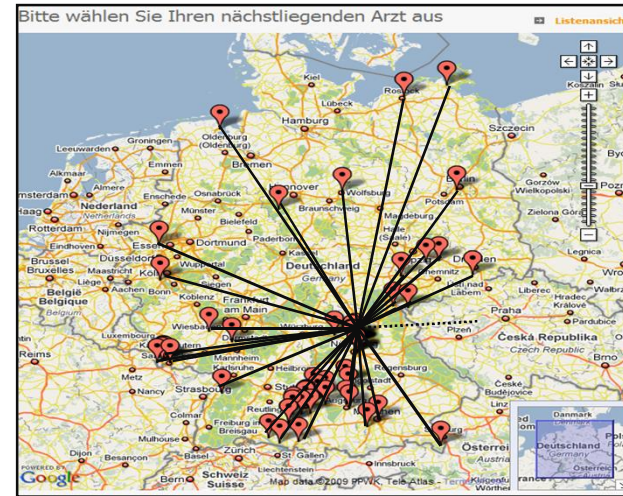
Bitte wählen Sie Ihren nächstliegenden Arzt aus

Listenansich

Kiel
Rostock
Lübeck
Hamburg
Szczecin
Koszalin
Groningen
Leeuwarden
Oldenburg (Oldenburg)
Bremen
Emmen
Alkmaar
Almere
Osnabrück
Hannover
Wolfsburg
Gorzów Wielkopolski
msterdam
Nederland Netherlands
Münster
Braunschweig
Potsdam
Haag
Rotterdam
Nijmegen
Essen
Dortmund
Paderborn
Magdeburg
Zielona Góra
Eindhoven
Düsseldorf
Halle (Saale)
Brussel Bruxelles
Maastricht
Köln
Wuppertal
Deutschland Germany
Leipzig
Dresden
Legnica
Wro
België Belgique Belgium
Liège
Aachen
Bonn
Koblenz
Erfurt
Chemnitz
Ústí nad Labem
Frankfurt am Main
Praha
Pardubice
Luxembourg
Wiesbaden
Plzeň
Česká Republika Czech Republic
Brno
Reims
Mannheim
Metz
Karlsruhe
Heilbronn
Regensburg
Strasbourg
Stuttgart
Ingolstadt
České Budějovice
Colmar
Augsburg
Freiburg im Breisgau
München
Mulhouse
Basel
Zürich
Liechtenstein
St. Gallen
Österreich Austria
Dijon
Besançon
Bern
Schweiz Suisse
Danmark
Deutschland Germany
Österreich
POWERED BY Google
Map data ©2009 PPWK, Tele Atlas - Term